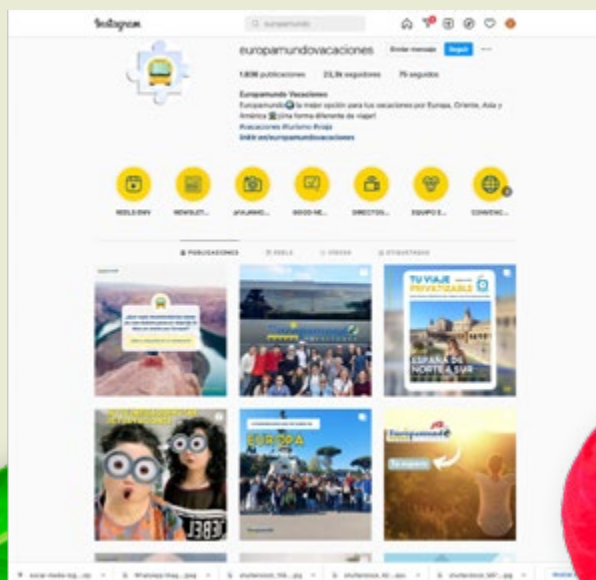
Instagram

europamundo

europamundovacaciones Enviar mensaje Seguir ···

1.836 publicaciones 23,9k seguidores 75 seguidos

Europamundo Vacaciones

Europamundo🌍 la mejor opción para tus vacaciones por Europa, Oriente, Asia y América 🚌 ¡Una forma diferente de viajar!

#vacaciones #turismo #viaje

linktr.ee/europamundovacaciones

REELS EMV NEWSLET... ¡VIAJAMO... GOOD NE... DIRECTOS... EQUIPO E... CONVENC...

PUBLICACIONES REELS VIDEOS ETIQUETADAS

TU VIAJE PRIVATIZABLE

ESPAÑA DE NORTE A SUR

EUROPA

Europamundo

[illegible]